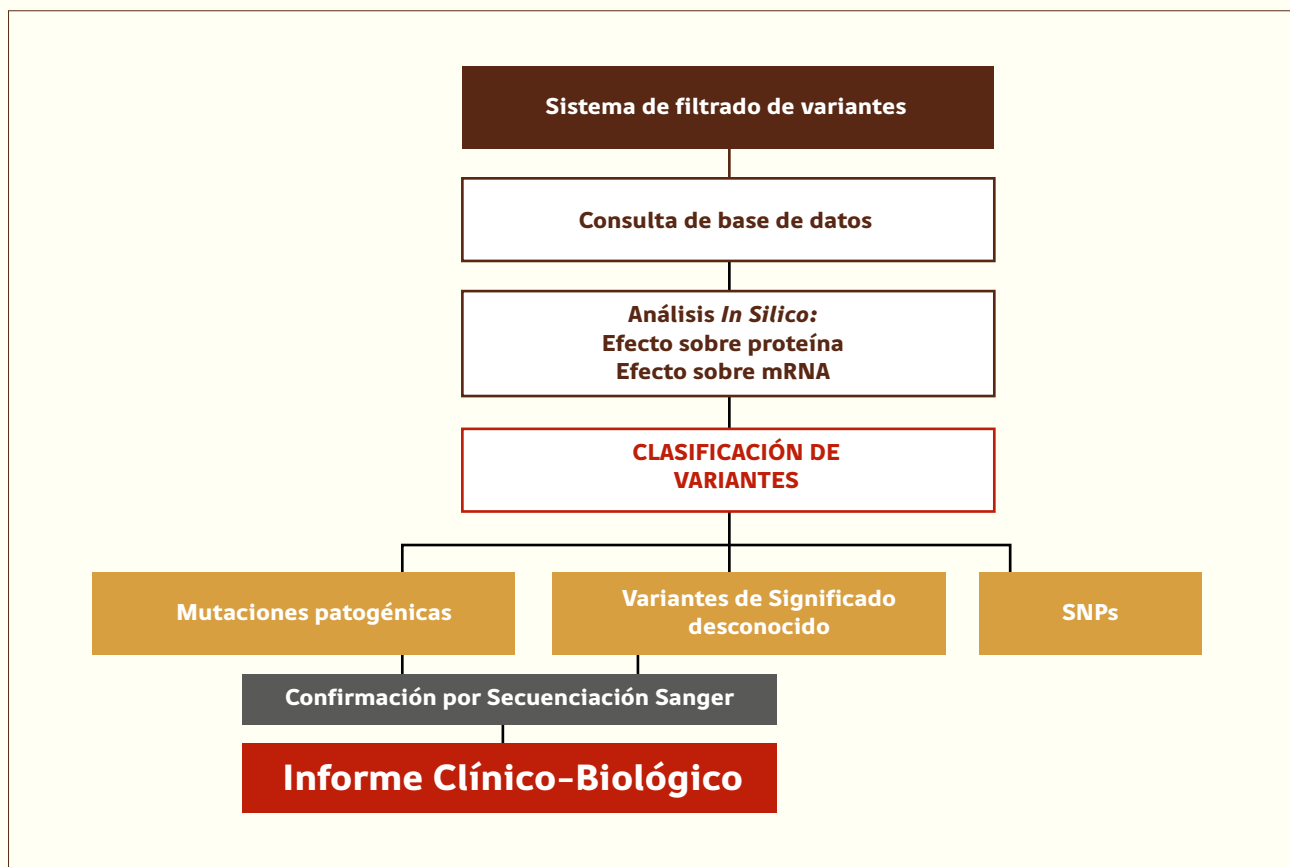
Sistema de filtrado de variantes

Consulta de base de datos

Análisis *In Silico:*
Efecto sobre proteína
Efecto sobre mRNA

CLASIFICACIÓN DE VARIANTES

Mutaciones patogénicas

Variantes de Significado desconocido

SNPs

Confirmación por Secuenciación Sanger

Informe Clínico-Biológico